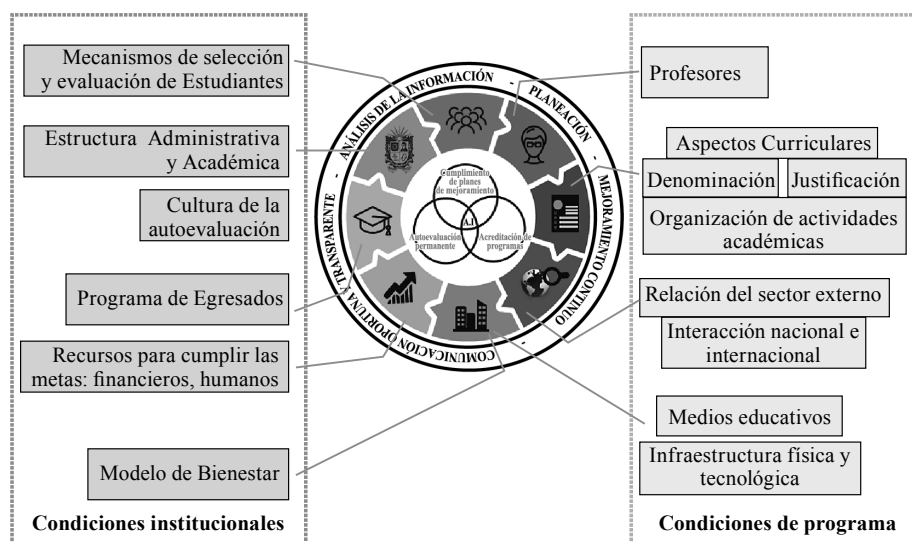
Mecanismos de selección y evaluación de Estudiantes

Estructura Administrativa y Académica

Cultura de la autoevaluación

Programa de Egresados

Recursos para cumplir las metas: financieros, humanos

Modelo de Bienestar

Condiciones institucionales

ANÁLISIS DE LA INFORMACIÓN - PLANEACIÓN - MEJORAMIENTO CONTINUO - COMUNICACIÓN OPORTUNA Y TRANSPARENTE

Cumplimiento de planes de mejoramiento

A.I

Autoevaluación permanente

Acreditación de programas

Profesores

Aspectos Curriculares

Denominación

Justificación

Organización de actividades académicas

Relación del sector externo

Interacción nacional e internacional

Medios educativos

Infraestructura física y tecnológica

Condiciones de programa